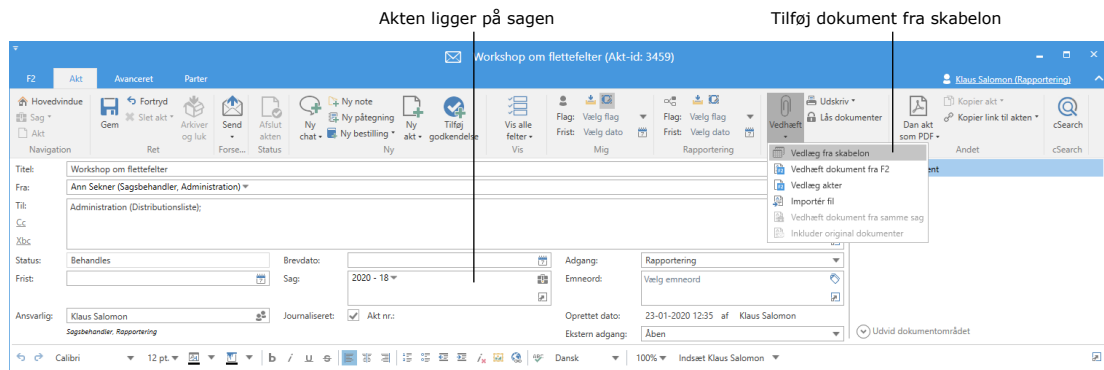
Akten ligger på sagen

Tilføj dokument fra skabelon

Workshop om flettefelter (Akt-id: 3459)

F2 Akt Avanceret Parter

Klaus Salomon (Rapportering)

Hovedvindue
Sag
Akt
Navigation

Gem
Fortryd
Slet akt
Arkiver og luk
Ret

Send
Forse...

Afslut akten
Status

Ny chat
Ny note
Ny påtegning
Ny bestilling
Ny akt
Tilføj godkendelse
Ny

Vis alle felter
Vis

Flag: Vælg flag
Frist: Vælg dato
Mig

Flag: Vælg flag
Frist: Vælg dato
Rapportering

Vedhæft
Udskriv
Lås dokumenter

Dan akt som PDF
Kopier akt
Kopier link til akten
Andet

cSearch
cSearch

Vedlæg fra skabelon
Vedhæft dokument fra F2
Vedlæg akter
Importér fil
Vedhæft dokument fra samme sag
Inkluder original dokumenter

Titel: Workshop om flettefelter
Fra: Ann Sekner (Sagsbehandler, Administration)
Til: Administration (Distributionsliste);
Cc
Xbc

Status: Behandles
Frist:
Brevdato:
Sag: 2020 - 18
Adgang: Rapportering
Emneord: Vælg emneord

Ansvarlig: Klaus Salomon
Sagsbehandler, Rapportering
Journaliseret: Akt nr.:
Oprettet dato: 23-01-2020 12:35 af Klaus Salomon
Ekstern adgang: Åben

Udvid dokumentområdet

Calibri 12 pt. Dansk 100% Indsæt Klaus Salomon